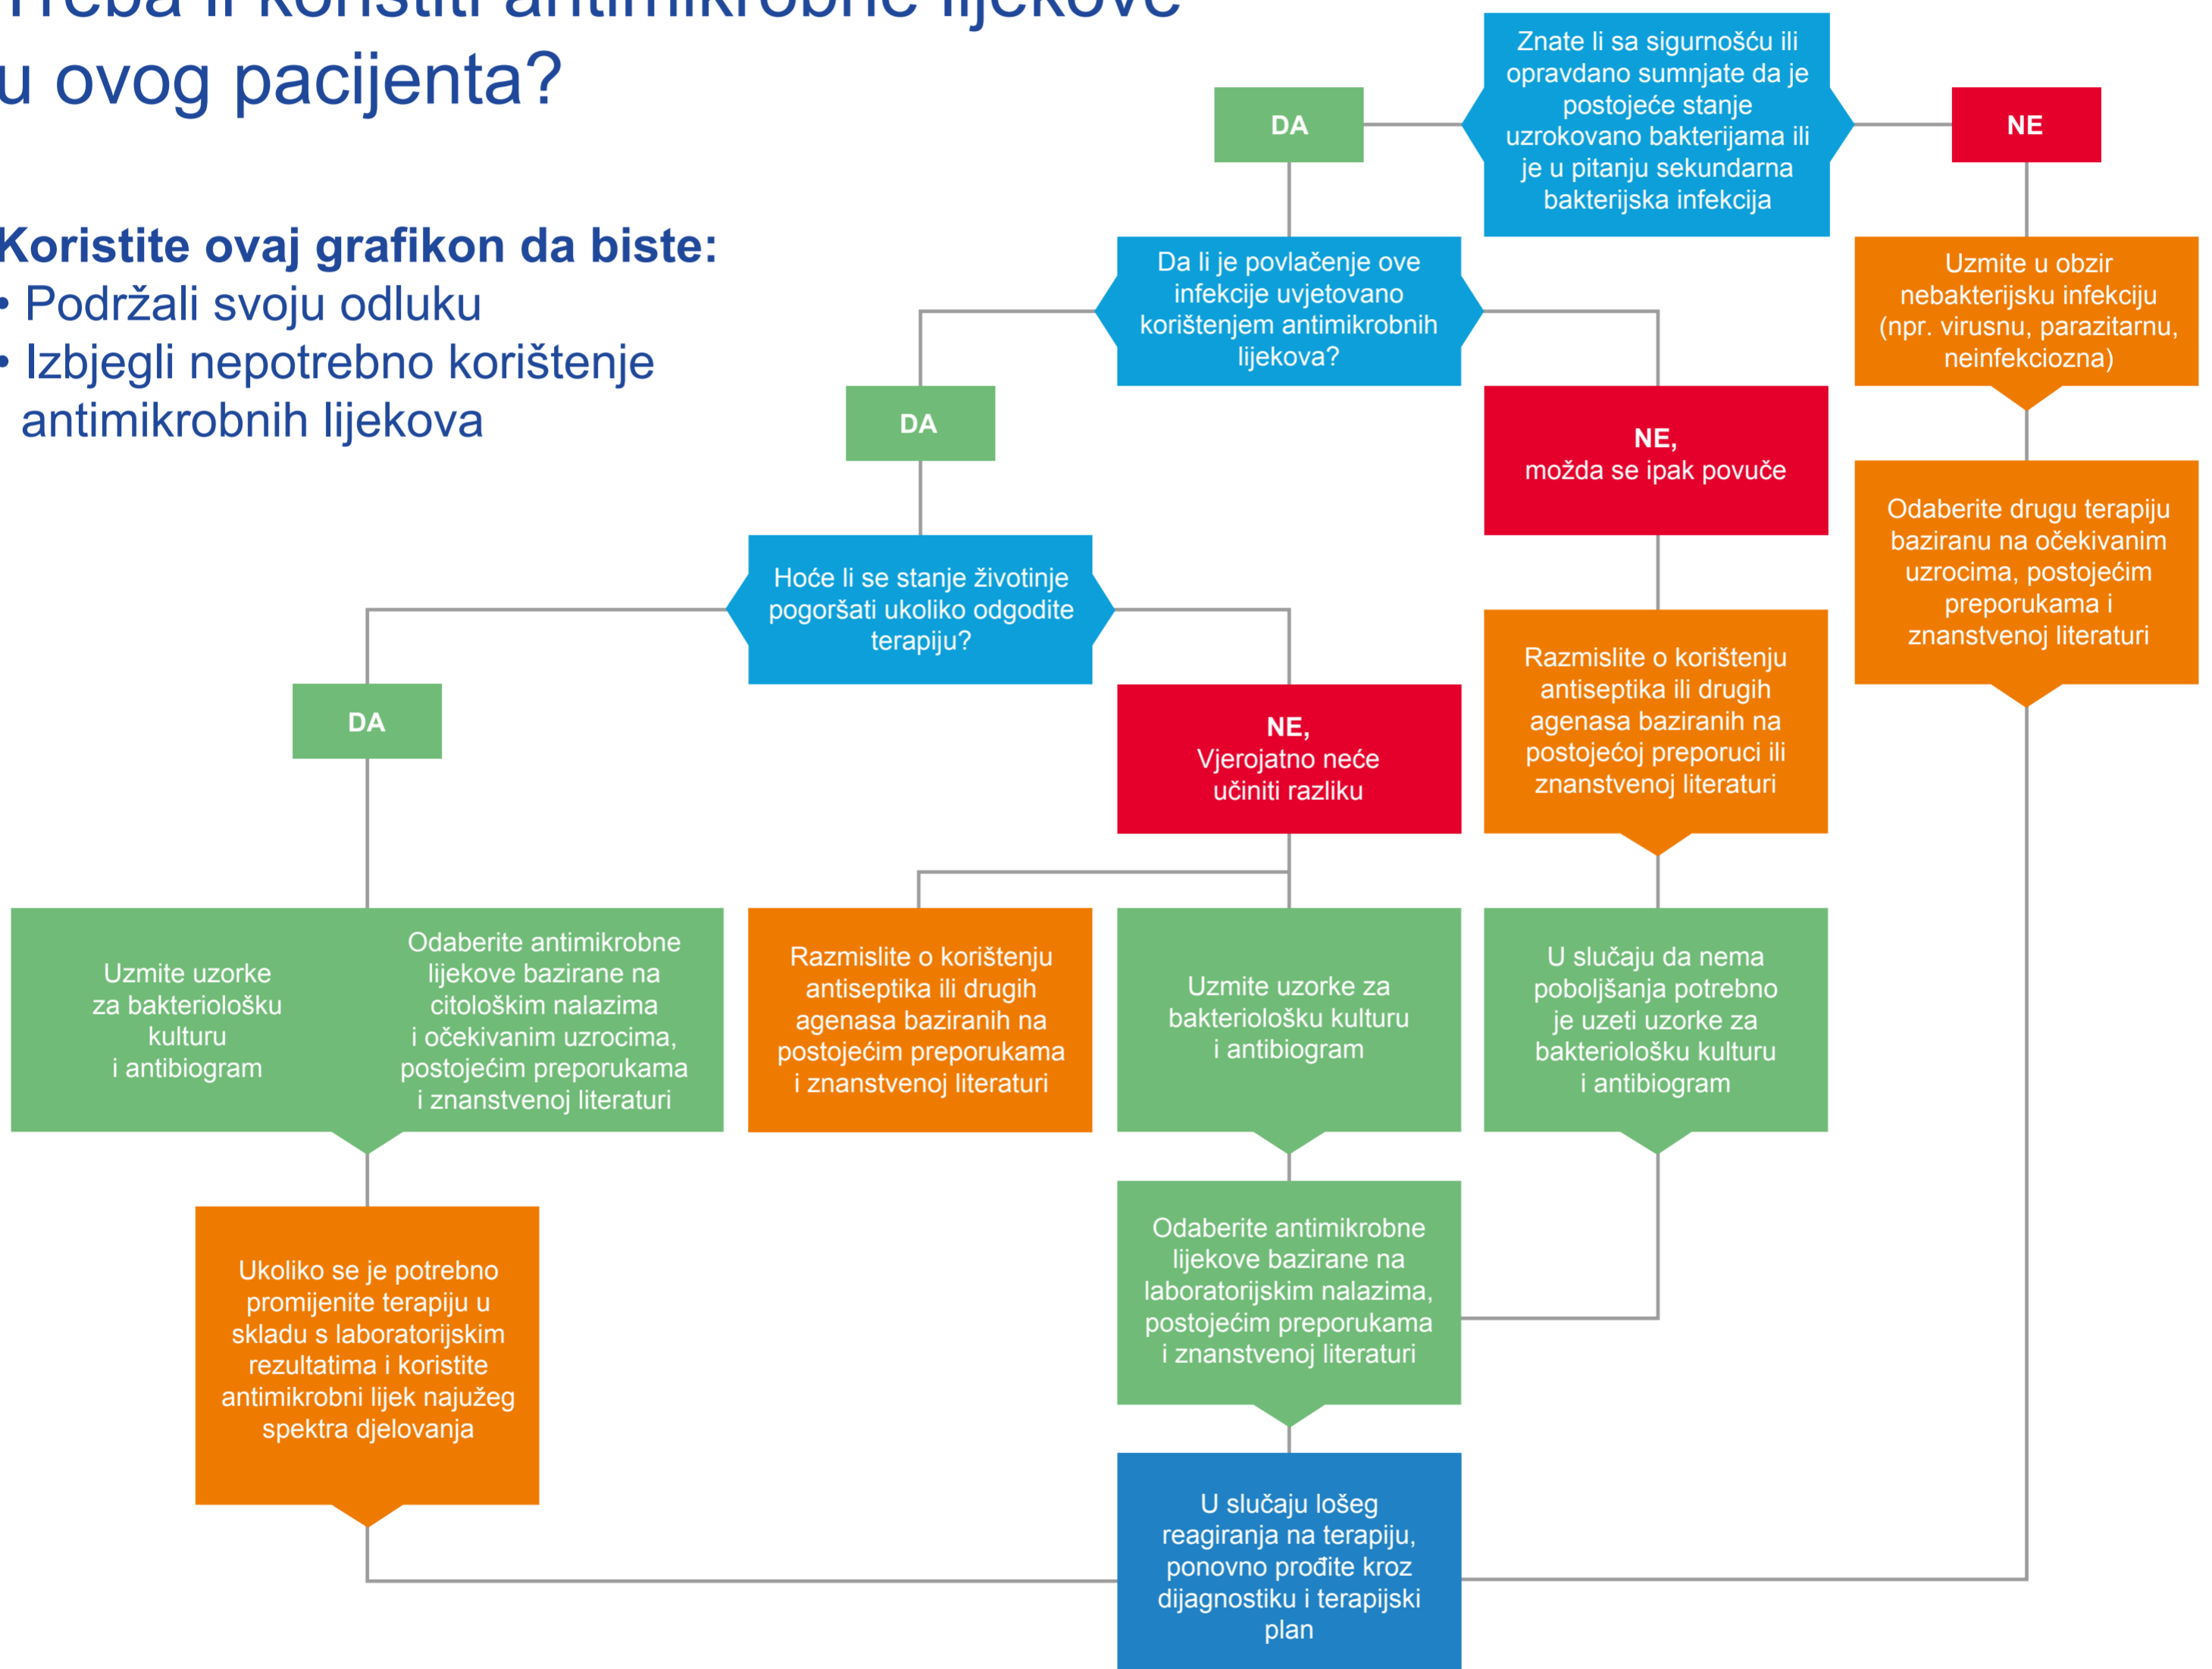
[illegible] u ovog pacijenta?

Koristite ovaj grafikon da biste:
• Podržali svoju odluku
• Izbjegli nepotrebno korištenje antimikrobnih lijekova

Znate li sa sigurnošću ili opravdano sumnjate da je postojeće stanje uzrokovano bakterijama ili je u pitanju sekundarna bakterijska infekcija

DA

NE

Uzmite u obzir nebakterijsku infekciju (npr. virusnu, parazitarnu, neinfekciozna)

Odaberite drugu terapiju baziranu na očekivanim uzrocima, postojećim preporukama i znanstvenoj literaturi

Da li je povlačenje ove infekcije uvjetovano korištenjem antimikrobnih lijekova?

DA

NE, možda se ipak povuče

Razmislite o korištenju antiseptika ili drugih agenasa baziranih na postojećoj preporuci ili znanstvenoj literaturi

U slučaju da nema poboljšanja potrebno je uzeti uzorke za bakteriološku kulturu i antibiogram

Hoće li se stanje životinje pogoršati ukoliko odgodite terapiju?

DA

NE, Vjerojatno neće učiniti razliku

Uzmite uzorke za bakteriološku kulturu i antibiogram

Odaberite antimikrobne lijekove bazirane na citološkim nalazima i očekivanim uzrocima, postojećim preporukama i znanstvenoj literaturi

Razmislite o korištenju antiseptika ili drugih agenasa baziranih na postojećim preporukama i znanstvenoj literaturi

Uzmite uzorke za bakteriološku kulturu i antibiogram

Ukoliko se je potrebno promijenite terapiju u skladu s laboratorijskim rezultatima i koristite antimikrobni lijek najužeg spektra djelovanja

Odaberite antimikrobne lijekove bazirane na laboratorijskim nalazima, postojećim preporukama i znanstvenoj literaturi

U slučaju lošeg reagiranja na terapiju, ponovno prođite kroz dijagnostiku i terapijski plan